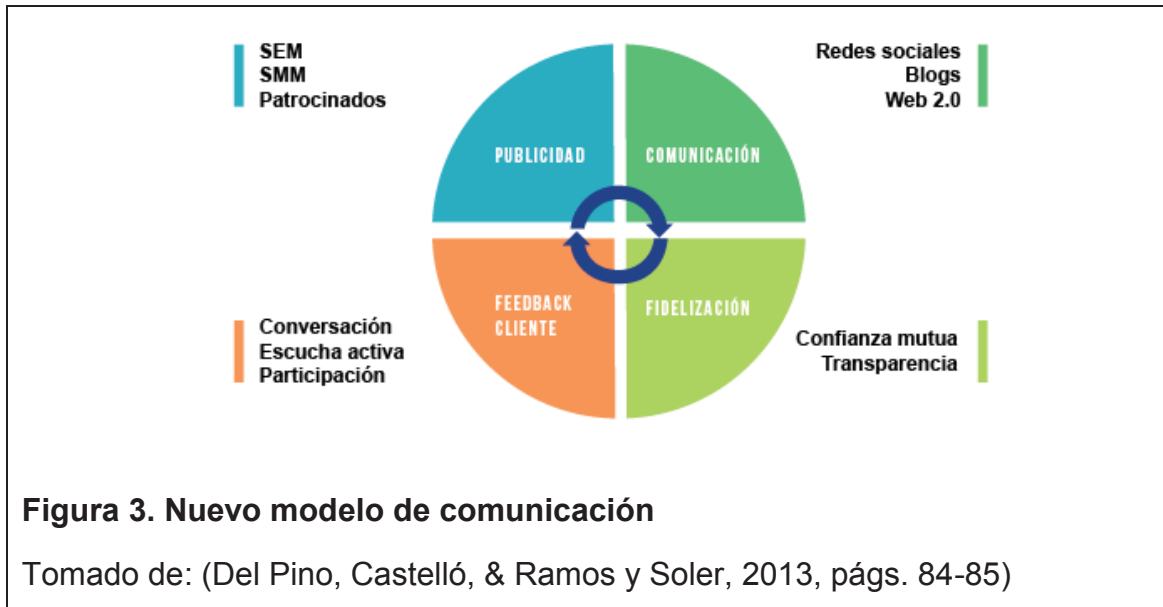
SEM
SMM
Patrocinados

Redes sociales
Blogs
Web 2.0

PUBLICIDAD

COMUNICACIÓN

FEEDBACK CLIENTE

FIDELIZACIÓN

Conversación
Escucha activa
Participación

Confianza mutua
Transparencia

Figura 3. Nuevo modelo de comunicación

Tomado de: (Del Pino, Castelló, & Ramos y Soler, 2013, págs. 84-85)